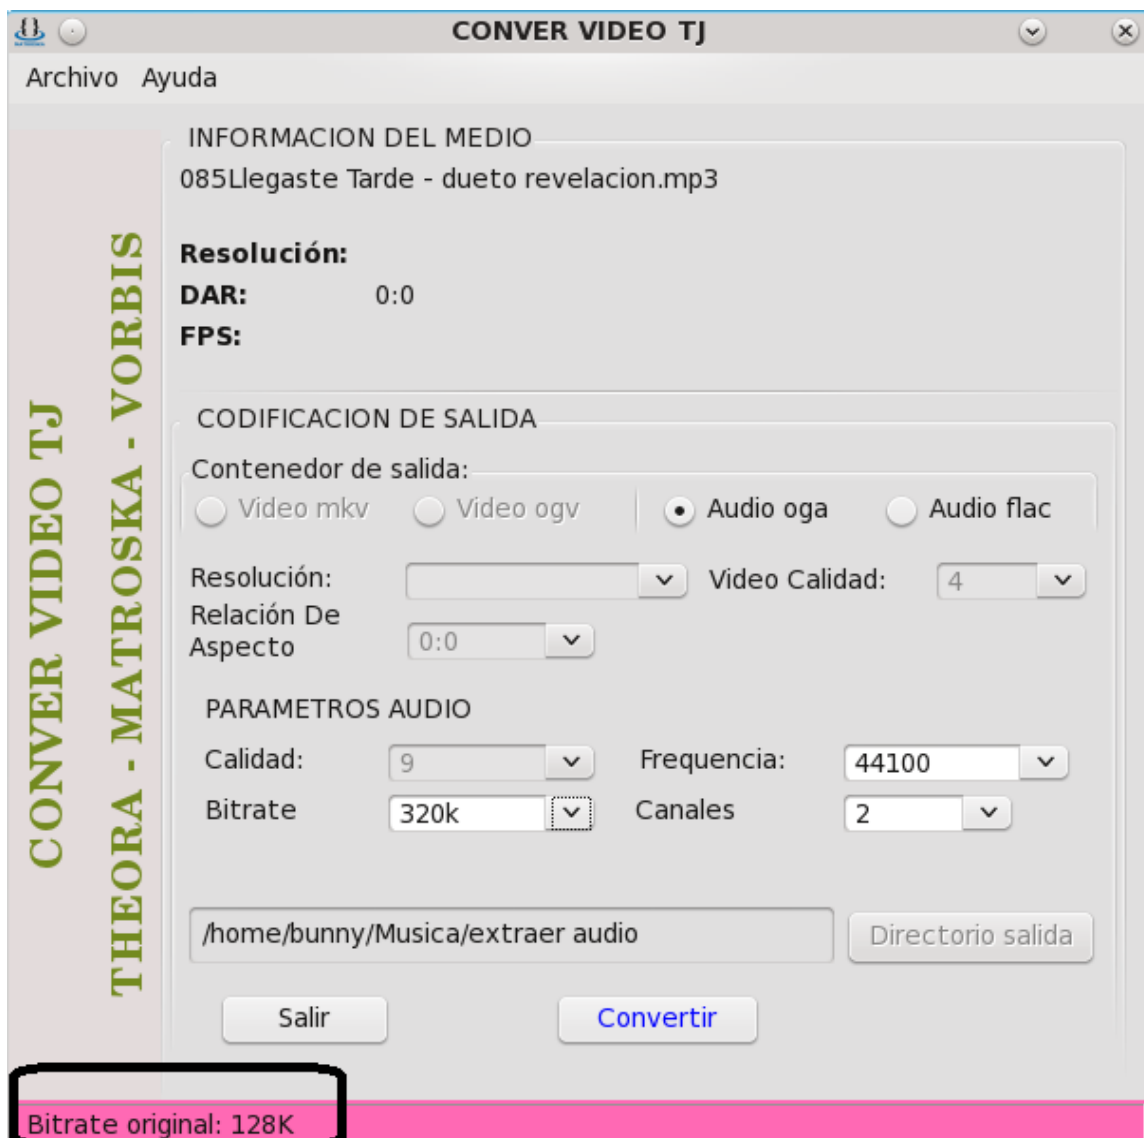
CONVER VIDEO TJ

Archivo Ayuda

CONVER VIDEO TJ
THEORA - MATROSKA - VORBIS

INFORMACION DEL MEDIO
085Llegaste Tarde - dueto revelacion.mp3

Resolución:
DAR: 0:0
FPS:

CODIFICACION DE SALIDA
Contenedor de salida:
Video mkv Video ogv Audio oga Audio flac

Resolución:
Video Calidad: 4
Relación De Aspecto 0:0

PARAMETROS AUDIO
Calidad: 9
Frequencia: 44100
Bitrate 320k
Canales 2

/home/bunny/Musica/extraer audio
Directorio salida

Salir
Convertir

Bitrate original: 128K